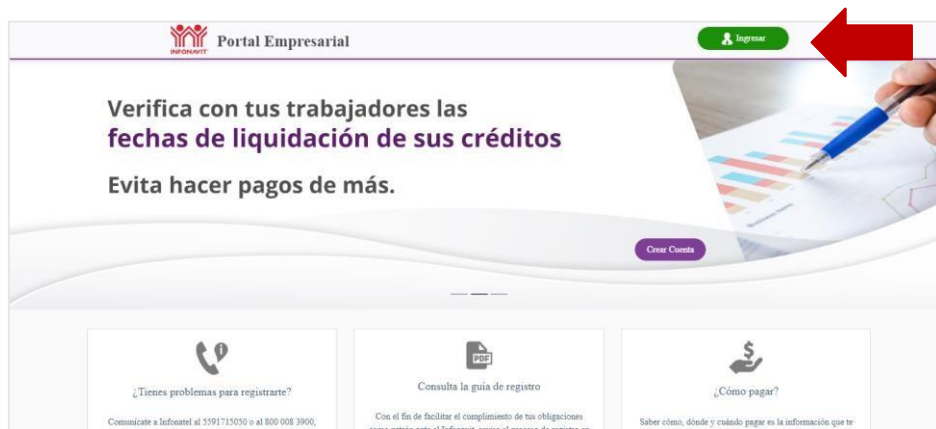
INFONAVIT Portal Empresarial

Ingresar

Verifica con tus trabajadores las
fechas de liquidación de sus créditos

Evita hacer pagos de más.

Crear Cuenta

¿Tienes problemas para registrarte?

Comunícate a Infonatel al 5591715050 o al 800 008 3900,

PDF

Consulta la guía de registro

Con el fin de facilitar el cumplimiento de tus obligaciones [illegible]

¿Cómo pagar?

Saber cómo, dónde y cuándo pagar es la información que te